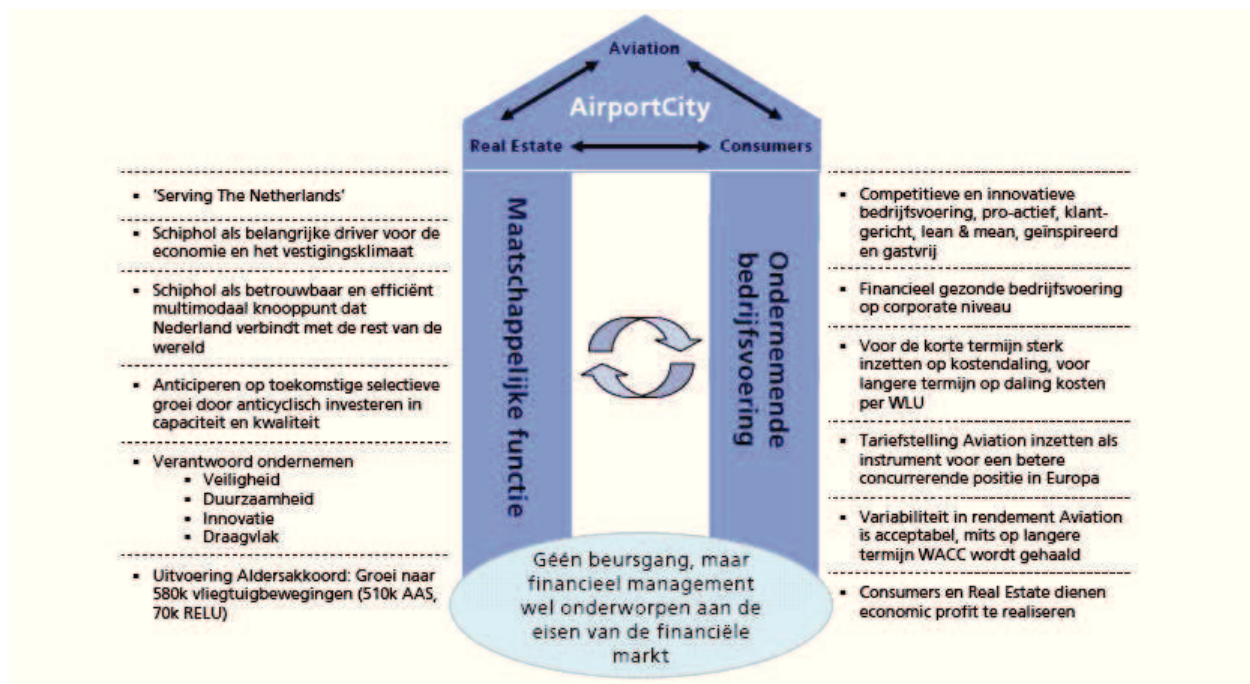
Aviation

AirportCity

Real Estate

Consumers

- 'Serving The Netherlands'
- Schiphol als belangrijke driver voor de economie en het vestigingsklimaat
- Schiphol als betrouwbaar en efficiënt multimodaal knooppunt dat Nederland verbindt met de rest van de wereld
- Anticiperen op toekomstige selectieve groei door anticyclisch investeren in capaciteit en kwaliteit
- Verantwoord ondernemen
  - Veiligheid
  - Duurzaamheid
  - Innovatie
  - Draagvlak
- Uitvoering Aldersakkoord: Groei naar 580k vliegtuigbewegingen (510k AAS, 70k RELU)

Maatschappelijke functie

Ondernemende bedrijfsvoering

Géén beursgang, maar financieel management wel onderworpen aan de eisen van de financiële markt

- Competitieve en innovatieve bedrijfsvoering, pro-actief, klantgericht, lean & mean, geïnspireerd en gastvrij
- Financieel gezonde bedrijfsvoering op corporate niveau
- Voor de korte termijn sterk inzetten op kostendaling, voor langere termijn op daling kosten per WLU
- Tariefstelling Aviation inzetten als instrument voor een betere concurrerende positie in Europa
- Variabiliteit in rendement Aviation is acceptabel, mits op langere termijn WACC wordt gehaald
- Consumers en Real Estate dienen economic profit te realiseren